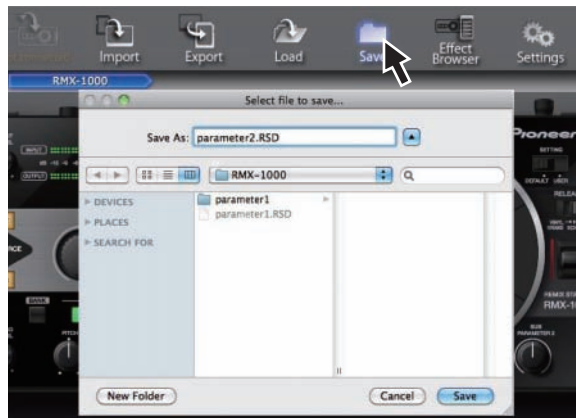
Import Export Load Save Effect Browser Settings

RMX-1000

Select file to save...

Save As: parameter2.RSD

RMX-1000

DEVICES
PLACES
SEARCH FOR

parameter1
parameter1.RSD

Pioneer

New Folder

Cancel Save